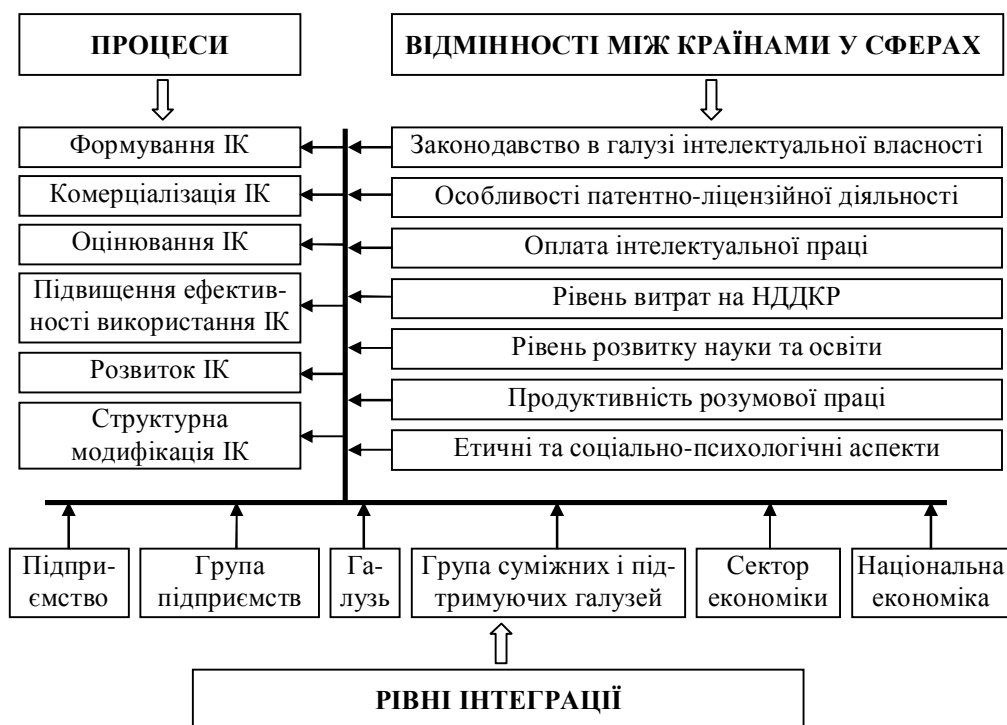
ПРОЦЕСИ

ВІДМІННОСТІ МІЖ КРАЇНАМИ У СФЕРАХ

Формування ІК

Комерціалізація ІК

Оцінювання ІК

Підвищення ефективності використання ІК

Розвиток ІК

Структурна модифікація ІК

Законодавство в галузі інтелектуальної власності

Особливості патентно-ліцензійної діяльності

Оплата інтелектуальної праці

Рівень витрат на НДДКР

Рівень розвитку науки та освіти

Продуктивність розумової праці

Етичні та соціально-психологічні аспекти

Підприємство

Група підприємств

Галузь

Група суміжних і підтримуючих галузей

Сектор економіки

Національна економіка

РІВНІ ІНТЕГРАЦІЇ